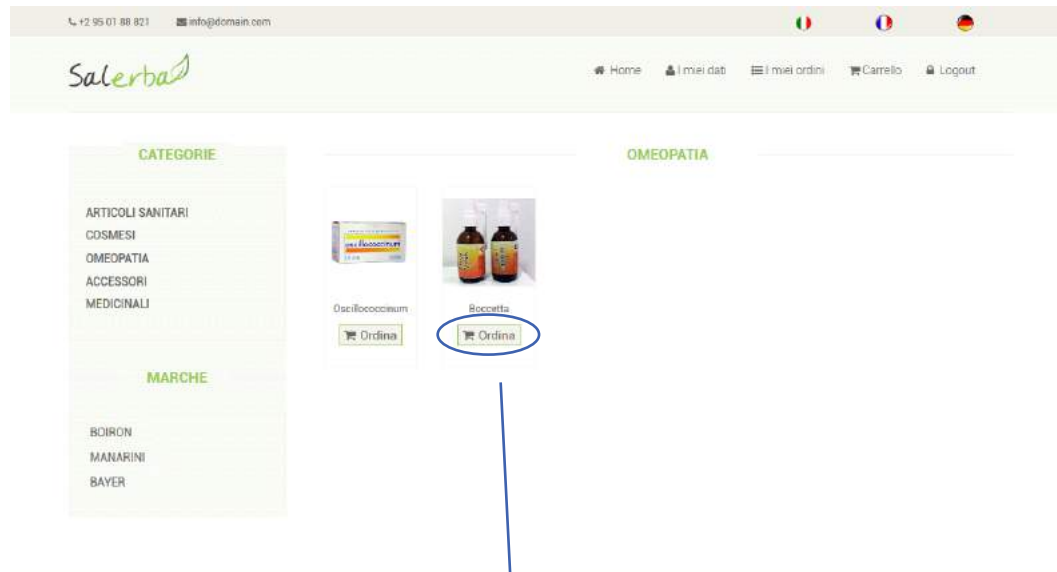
+2 95 01 88 821 info@domain.com

Salerba

Home I miei dati I miei ordini Carrello Logout

CATEGORIE

ARTICOLI SANITARI
COSMESI
OMEOPATIA
ACCESSORI
MEDICINALI

MARCHE

BOIRON
MANARINI
BAYER

OMEOPATIA

Oscillococcinum
Ordina

Boccetta
Ordina